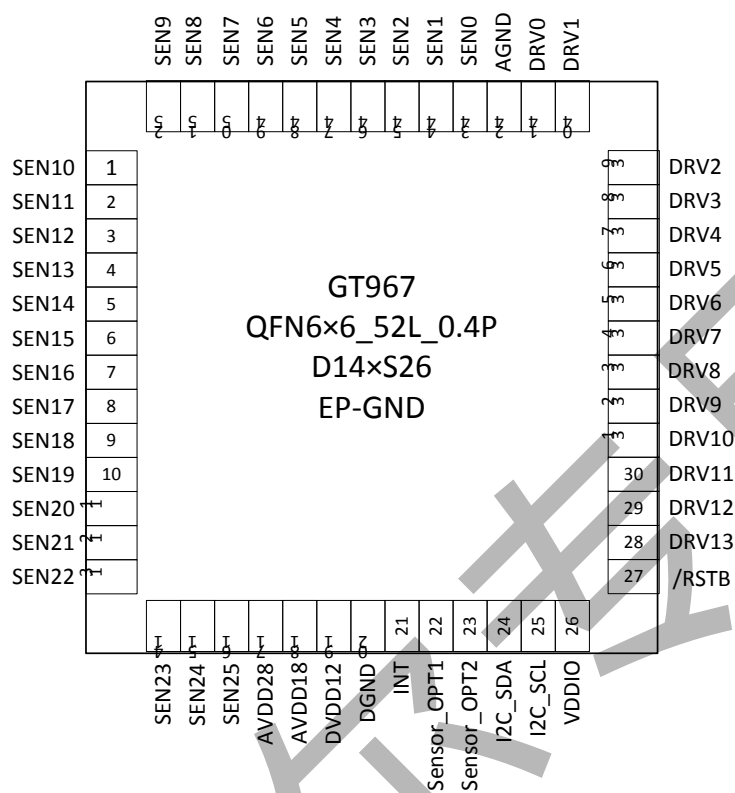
SEN9 SEN8 SEN7 SEN6 SEN5 SEN4 SEN3 SEN2 SEN1 SEN0 AGND DRV0 DRV1

52 51 50 49 48 47 46 45 44 43 42 41 40

SEN10 1
SEN11 2
SEN12 3
SEN13 4
SEN14 5
SEN15 6
SEN16 7
SEN17 8
SEN18 9
SEN19 10
SEN20 11
SEN21 12
SEN22 13

39 DRV2
38 DRV3
37 DRV4
36 DRV5
35 DRV6
34 DRV7
33 DRV8
32 DRV9
31 DRV10
30 DRV11
29 DRV12
28 DRV13
27 /RSTB

GT967
QFN6×6_52L_0.4P
D14×S26
EP-GND

14 15 16 17 18 19 20 21 22 23 24 25 26

SEN23 SEN24 SEN25 AVDD28 AVDD18 DVDD12 DGND INT Sensor_OPT1 Sensor_OPT2 I2C_SDA I2C_SCL VDDIO